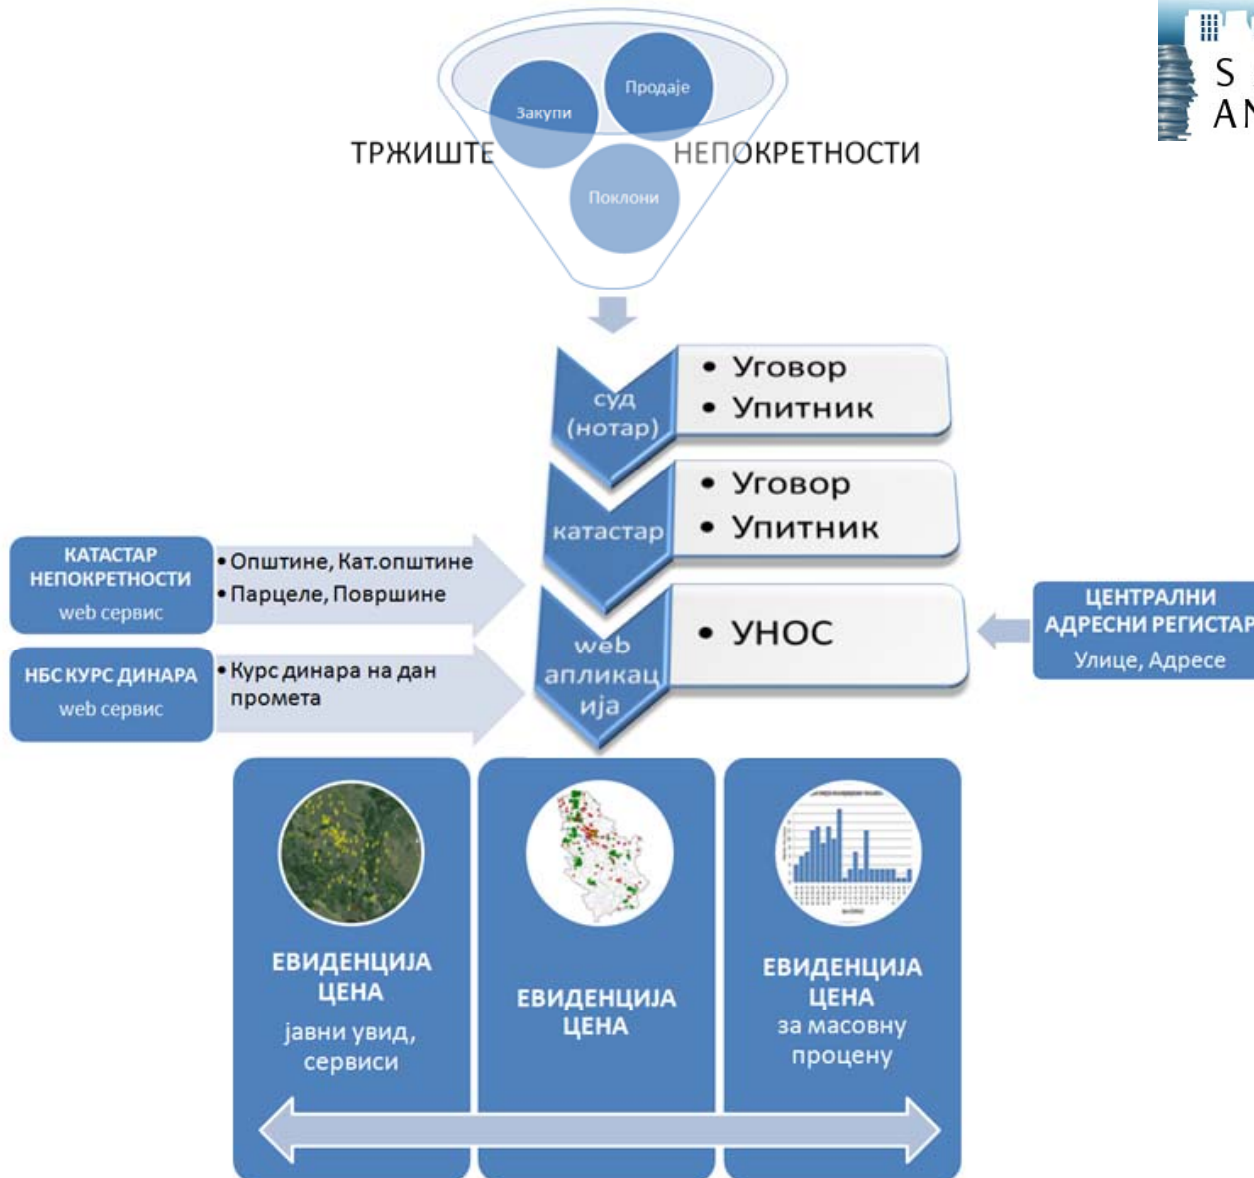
S
AN

Закупи
Продаје
Поклони
ТРЖИШТЕ НЕПОКРЕТНОСТИ

суд (нотар)
• Уговор
• Упитник

катастар
• Уговор
• Упитник

КАТАСТАР НЕПОКРЕТНОСТИ
web сервис
• Општине, Кат.општине
• Парцеле, Површине

web апликација
• УНОС

ЦЕНТРАЛНИ АДРЕСНИ РЕГИСТАР
Улице, Адресе

НБС КУРС ДИНАРА
web сервис
• Курс динара на дан промета

ЕВИДЕНЦИЈА ЦЕНА
јавни увид, сервиси

ЕВИДЕНЦИЈА ЦЕНА

ЕВИДЕНЦИЈА ЦЕНА
за масовну процену